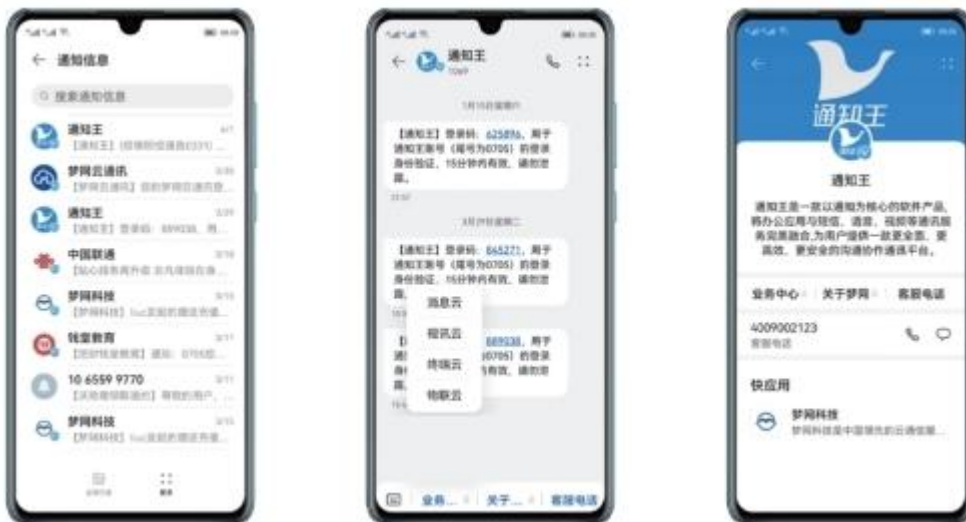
← 通知信息

搜索通知信息

通知王
【通知王】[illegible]

梦网云通讯
【梦网云通讯】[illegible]

通知王
【通知王】登录码：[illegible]

中国联通
【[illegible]】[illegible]

梦网科技
【梦网科技】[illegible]

钱堂教育
【钱堂教育】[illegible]

10 6559 9770
【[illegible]】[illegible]

梦网科技
【梦网科技】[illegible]

← 通知王

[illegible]

【通知王】登录码：625896，用于通知王账号（尾号为0706）的登录身份验证，15分钟内有效，请勿泄露。

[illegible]

【通知王】登录码：865271，用于通知王账号（尾号为0706）的登录身份验证，15分钟内有效，请勿泄露。

消息云
视讯云
终端云
物联云

【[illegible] 889538，用于 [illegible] 0706）的登录 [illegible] 有效，请勿泄露。

业务... 关于... 客服电话

通知王

通知王

通知王是一款以通知为核心的软件产品，将办公应用与短信、语音、视频等通讯服务完美融合，为用户提供一款更全面、更高效、更安全的沟通协作通讯平台。

业务中心 关于梦网 客服电话

4009002123
客服电话

快应用

梦网科技
梦网科技是中国领先的云通信服...